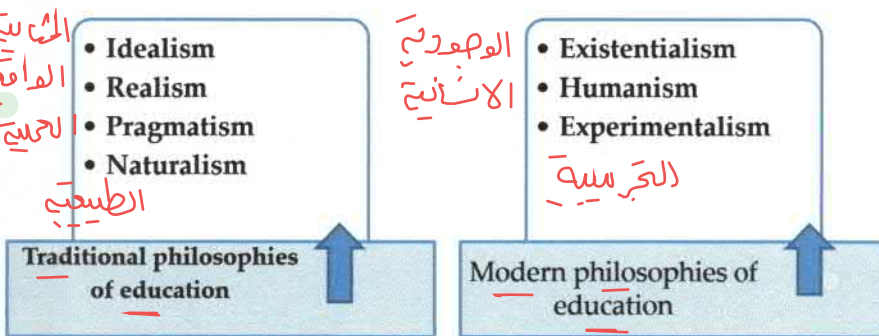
المثالية
الواقعية
الحسية
• Idealism
• Realism
• Pragmatism
• Naturalism
الطبيعية

Traditional philosophies of education

الوجودية
الانسانية
• Existentialism
• Humanism
• Experimentalism
التجريبية

Modern philosophies of education